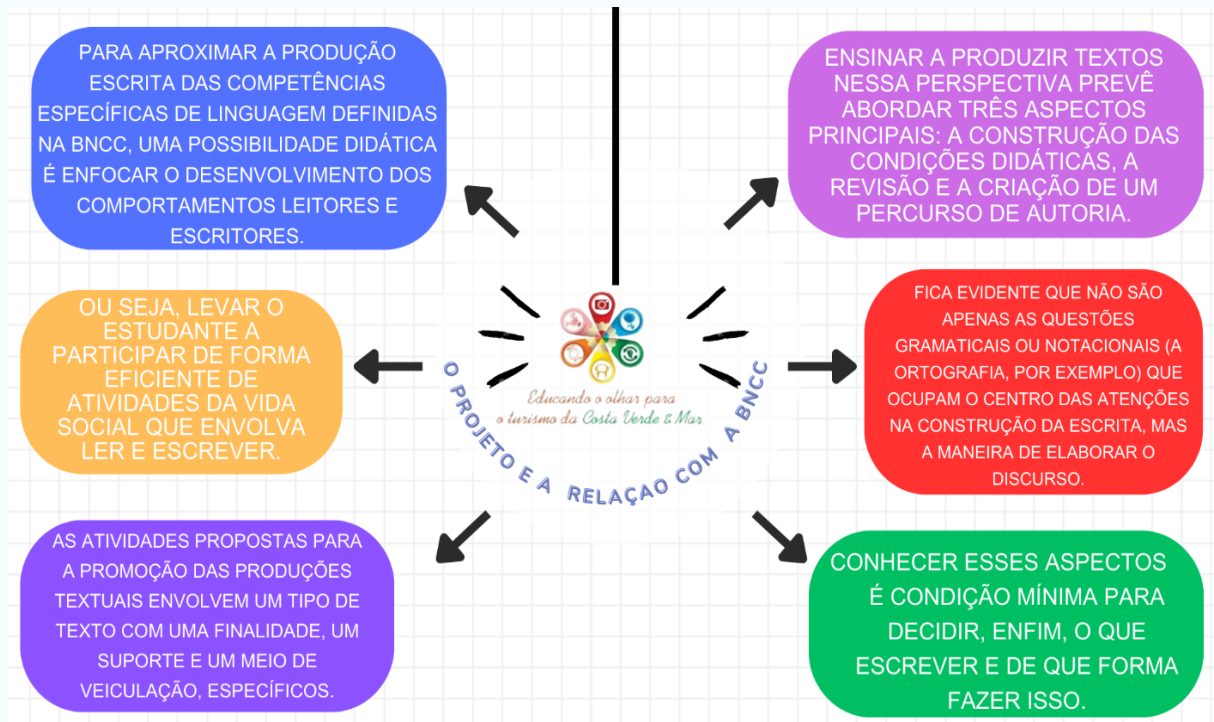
PARA APROXIMAR A PRODUÇÃO ESCRITA DAS COMPETÊNCIAS ESPECÍFICAS DE LINGUAGEM DEFINIDAS NA BNCC, UMA POSSIBILIDADE DIDÁTICA É ENFOCAR O DESENVOLVIMENTO DOS COMPORTAMENTOS LEITORES E ESCRITORES.

ENSINAR A PRODUZIR TEXTOS NESSA PERSPECTIVA PREVÊ ABORDAR TRÊS ASPECTOS PRINCIPAIS: A CONSTRUÇÃO DAS CONDIÇÕES DIDÁTICAS, A REVISÃO E A CRIAÇÃO DE UM PERCURSO DE AUTORIA.

OU SEJA, LEVAR O ESTUDANTE A PARTICIPAR DE FORMA EFICIENTE DE ATIVIDADES DA VIDA SOCIAL QUE ENVOLVA LER E ESCREVER.

Educando o olhar para o turismo da Costa Verde & Mar

O PROJETO E A RELAÇÃO COM A BNCC

FICA EVIDENTE QUE NÃO SÃO APENAS AS QUESTÕES GRAMATICAIS OU NOTACIONAIS (A ORTOGRAFIA, POR EXEMPLO) QUE OCUPAM O CENTRO DAS ATENÇÕES NA CONSTRUÇÃO DA ESCRITA, MAS A MANEIRA DE ELABORAR O DISCURSO.

AS ATIVIDADES PROPOSTAS PARA A PROMOÇÃO DAS PRODUÇÕES TEXTUAIS ENVOLVEM UM TIPO DE TEXTO COM UMA FINALIDADE, UM SUPORTE E UM MEIO DE VEICULAÇÃO, ESPECÍFICOS.

CONHECER ESSES ASPECTOS É CONDIÇÃO MÍNIMA PARA DECIDIR, ENFIM, O QUE ESCREVER E DE QUE FORMA FAZER ISSO.